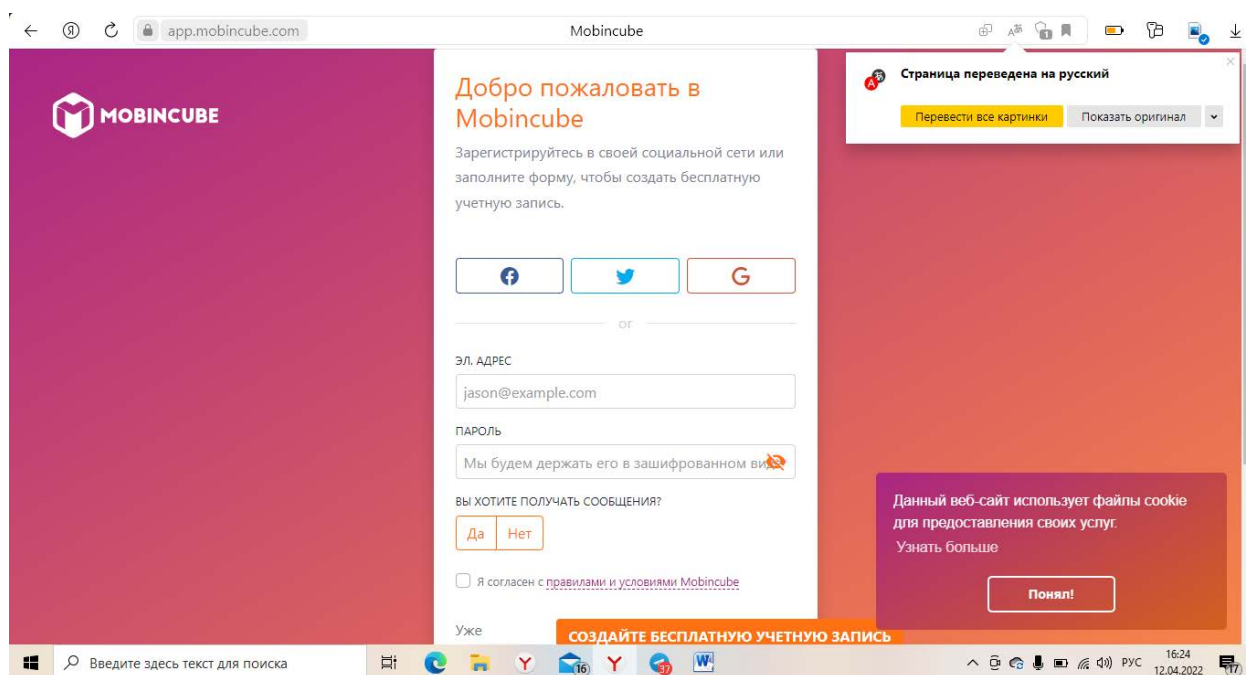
app.mobincube.com
Mobincube

Страница переведена на русский
Перевести все картинки
Показать оригинал

MOBINCUBE

Добро пожаловать в Mobincube

Зарегистрируйтесь в своей социальной сети или заполните форму, чтобы создать бесплатную учетную запись.

G

or

ЭЛ. АДРЕС

jason@example.com

ПАРОЛЬ

Мы будем держать его в зашифрованном ви

ВЫ ХОТИТЕ ПОЛУЧАТЬ СООБЩЕНИЯ?

Да
Нет

Я согласен с правилами и условиями Mobincube

Уже

СОЗДАЙТЕ БЕСПЛАТНУЮ УЧЕТНУЮ ЗАПИСЬ

Данный веб-сайт использует файлы cookie для предоставления своих услуг.
Узнать больше

Понял!

Введите здесь текст для поиска
16
37
РУС
16:24
12.04.2022
17